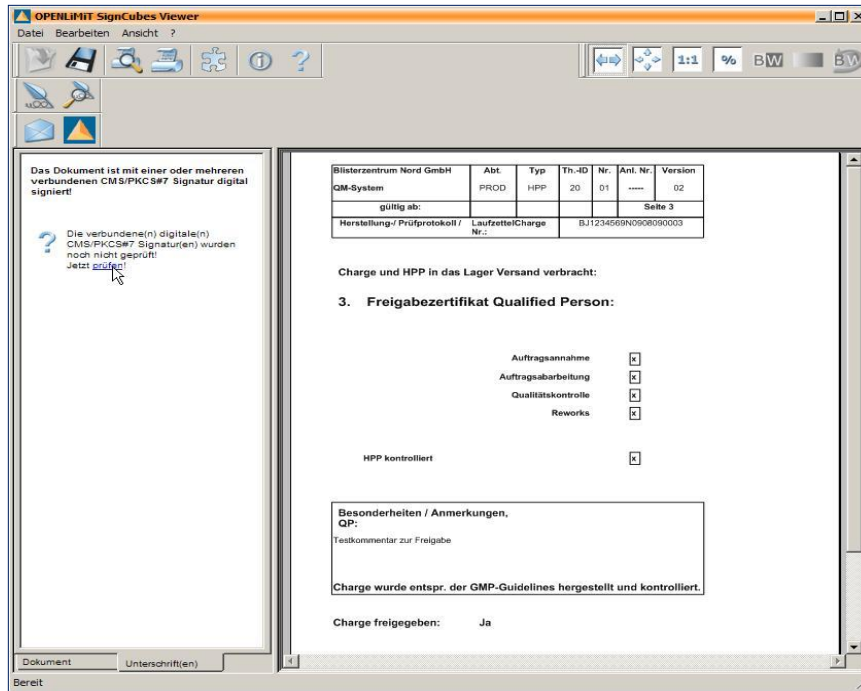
OPENLiMiT SignCubes Viewer

Datei Bearbeiten Ansicht ?

1:1 % BW BW

Das Dokument ist mit einer oder mehreren verbundenen CMS/PKCS#7 Signatur digital signiert!

Die verbundene(n) digitale(n) CMS/PKCS#7 Signatur(en) wurden noch nicht geprüft!
Jetzt prüfen!

| Blisterzentrum Nord GmbH | Abt. | Typ | Th.-ID | Nr. | Anl. Nr. | Version |
|---|---|---|---|---|---|---|
| QM-System | PROD | HPP | 20 | 01 | ----- | 02 |
| gültig ab: | | | | | Seite 3 | |
| Herstellung-/ Prüfprotokoll / | LaufzettelCharge Nr.: | BJ1234569N0908090003 | | | | |

Charge und HPP in das Lager Versand verbracht:

3. Freigabezertifikat Qualified Person:

Auftragsannahme ☒
Auftragsabarbeitung ☒
Qualitätskontrolle ☒
Reworks ☒

HPP kontrolliert ☒

Besonderheiten / Anmerkungen, QP:
Testkommentar zur Freigabe

Charge wurde entspr. der GMP-Guidelines hergestellt und kontrolliert.

Charge freigegeben: Ja

Dokument
Unterschrift(en)

Bereit